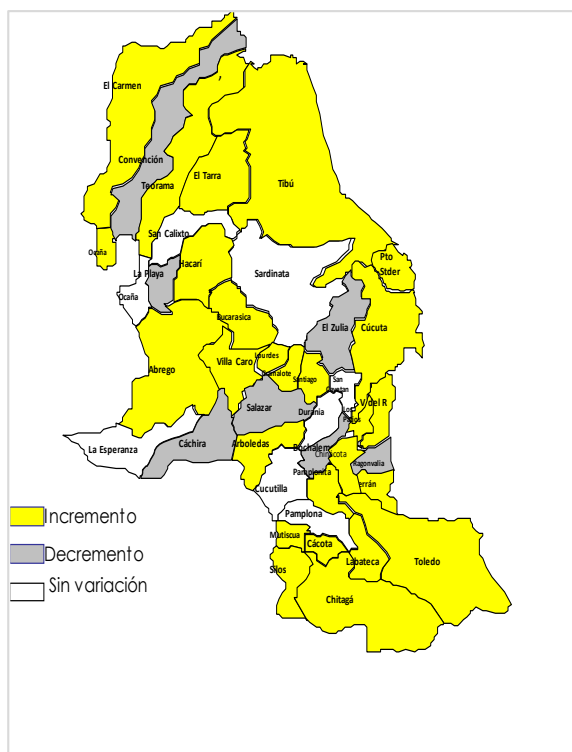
El Carmen
Convención
Teorama
El Tarra
Tibú
San Calixto
Ocaña
La Playa
Hacarí
Sardinata
Pto Stder
Ocaña
El Zulia
Cúcuta
Bucarasica
Abrego
Villa Caro
Lourdes
Gramalote
Santiago
San Cayetano
Salazar
Durania
Los Patios
V. del R
La Esperanza
Cáchira
Arboledas
Bochalema
Chinácota
Ragonvalia
Pamplonita
Herrán
Cucutilla
Pamplona
Mutiscua
Cácota
Labateca
Toledo
Silos
Chitagá
Incremento
Decremento
Sin variación